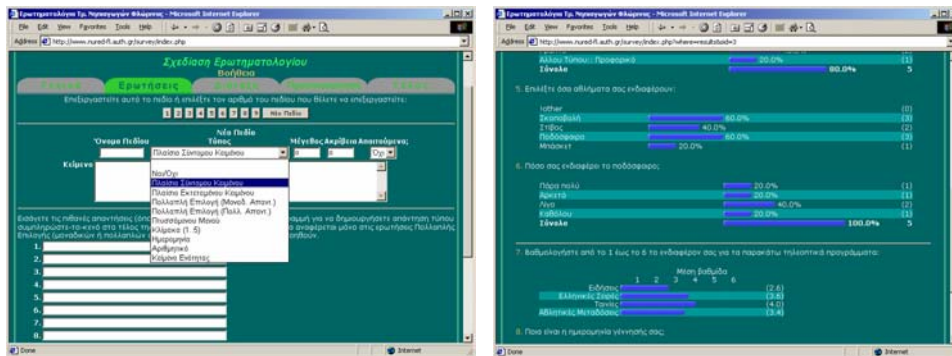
Ερωτηματολόγιο Τμ. Νηπιαγωγών Φλώρινας - Microsoft Internet Explorer

File Edit View Favorites Tools Help

Address http://www.nured-fl.auth.gr/survey/index.php

Σχεδίαση Ερωτηματολογίου

Βοήθεια

Ερωτήσεις

Επιλέξτε αυτό το πεδίο ή επιλέξτε τον αριθμό του πεδίου που θέλετε να επεξεργαστείτε:

1 2 3 4 5 6 7 8 9 Νέο Πεδίο

Νέο Πεδίο

Όνομα Πεδίου

Τύπος

Μέγεθος

Ακρίβεια

Απαιτούμενο;

Πλαίσιο Σύντομου Κειμένου

Όχι

Κείμενο

Ναι/Όχι

Πλαίσιο Σύντομου Κειμένου

Πλαίσιο Εκτεταμένου Κειμένου

Πολλαπλή Επιλογή (Μοναδ. Απαντ.)

Πολλαπλή Επιλογή (Πολλ. Απαντ.)

Πινακίσιμο Μονού

Κλίμακα (1..5)

Ημερομηνία

Αριθμητικό

Κείμενο Ενότητας

Εισάγετε τις πιθανές απαντήσεις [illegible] γραμμή για να δημιουργήσετε απάντηση τύπου συμπλήρωσε-το-κενό στο τέλος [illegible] αναφέρεται μόνο στις ερωτήσεις Πολλαπλής Επιλογής (μοναδικών ή πολλαπλών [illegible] βαθμού.

1.
2.
3.
4.
5.
6.
7.
8.
9.

Done

Internet

Ερωτηματολόγιο Τμ. Νηπιαγωγών Φλώρινας - Microsoft Internet Explorer

File Edit View Favorites Tools Help

Address http://www.nured-fl.auth.gr/survey/index.php?where=results&sid=3

Άλλου Τύπου : Προφορικά 20.0% (1)

Σύνολο 80.0% 5

5. Επιλέξτε όσα αθλήματα σας ενδιαφέρουν:

!other (0)

Σκοποβολή 60.0% (3)

Στίβος 40.0% (2)

Ποδόσφαιρο 60.0% (3)

Μπάσκετ 20.0% (1)

6. Πόσο σας ενδιαφέρει το ποδόσφαιρο;

Πάρα πολύ 20.0% (1)

Αρκετά 20.0% (1)

Λίγο 40.0% (2)

Καθόλου 20.0% (1)

Σύνολο 100.0% 5

7. Βαθμολογήστε από το 1 έως το 6 το ενδιαφέρον σας για τα παρακάτω τηλεοπτικά προγράμματα:

Μέση βαθμίδα

1 2 3 4 5 6

Ειδήσεις (2.6)

Ελληνικές Σειρές (3.8)

Ταινίες (4.0)

Αθλητικές Μεταδόσεις (3.4)

8. Ποια είναι η ημερομηνία γέννησής σας;

Done

Internet